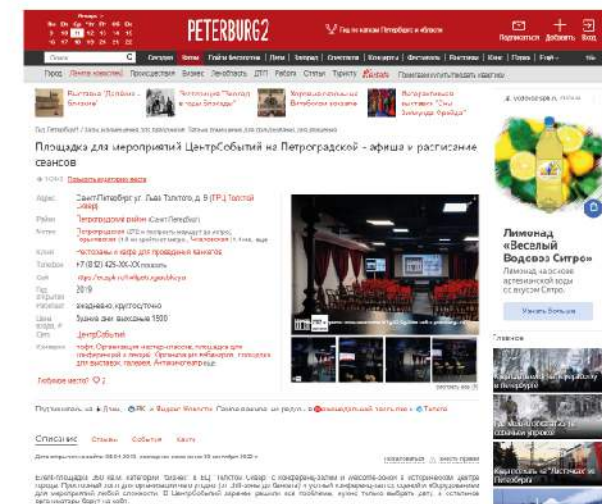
PETERBURG2

Гид по жизни в Петербурге и области

Подписаться Добавить Вход

Сегодня Кино Театры Дети Завтра Концерты Фестивали Выставки

Площадка для мероприятий ЦентрСобытий на Петроградской - афиша и расписание сеансов

Адрес Санкт-Петербург ул. Льва Толстого, д. 9 (ТЦ Толстой Сквер)

Район Петроградский район Санкт-Петербург

Метро Петроградская

Телефон +7 (812) 425-ХХ-ХХ показать

Сайт

Год открытия 2019

Часы работы ежедневно, круглосуточно

Цена входа Будние дни выходные 1500

Сети ЦентрСобытий

Любимое место! 2

Лимонад «Веселый Водовоз Ситро»

Лимонад, классическая артезианской воды со вкусом Ситро.

Узнать больше

Главное

Описание Отзывы События Фото

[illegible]